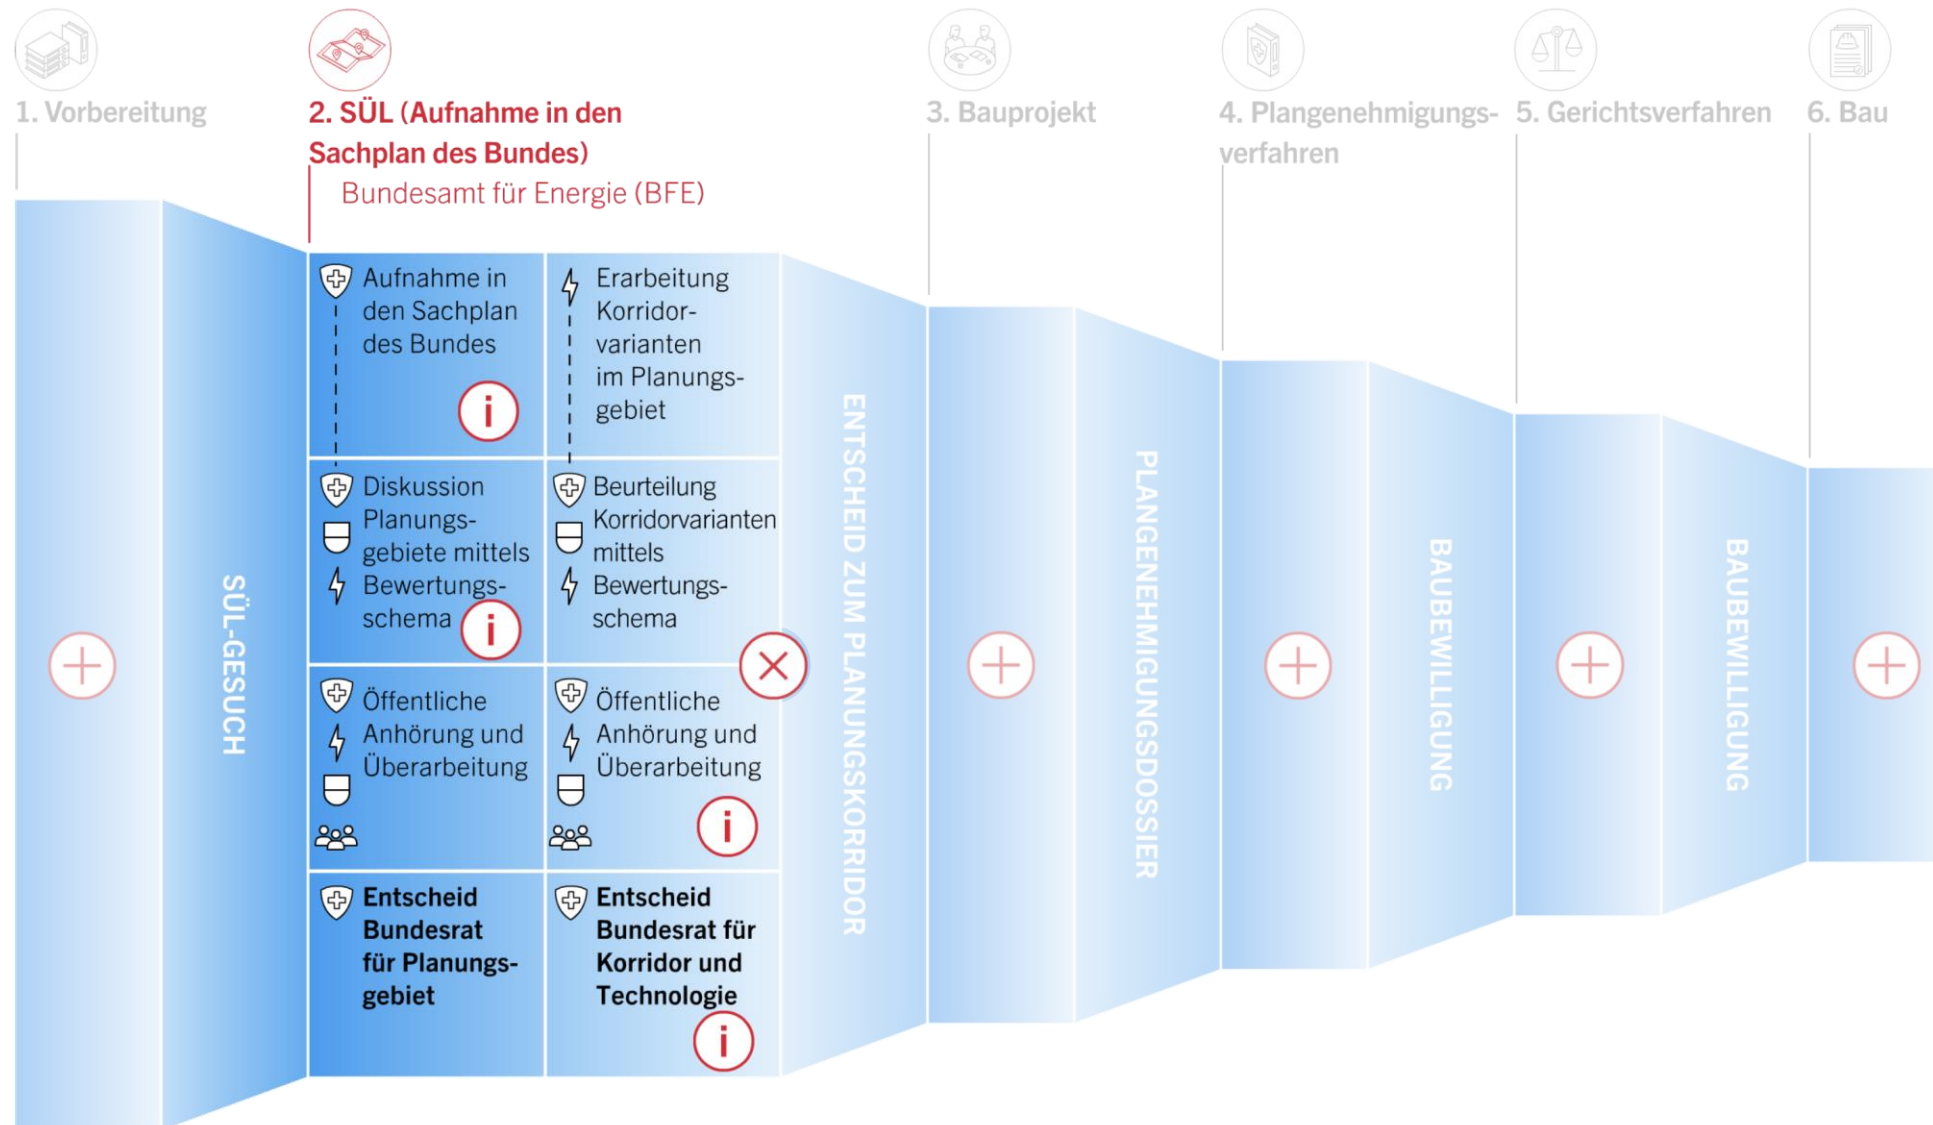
1. Vorbereitung

2. SÜL (Aufnahme in den Sachplan des Bundes)

Bundesamt für Energie (BFE)

3. Bauprojekt

4. Plangenehmigungsverfahren

5. Gerichtsverfahren

6. Bau

SÜL-GESUCH

Aufnahme in den Sachplan des Bundes

Erarbeitung Korridorvarianten im Planungsgebiet

Diskussion Planungsgebiete mittels Bewertungsschema

Beurteilung Korridorvarianten mittels Bewertungsschema

Öffentliche Anhörung und Überarbeitung

Öffentliche Anhörung und Überarbeitung

**Entscheid Bundesrat für Planungsgebiet**

**Entscheid Bundesrat für Korridor und Technologie**

ENTSCHEID ZUM PLANUNGSKORRIDOR

PLANGENEHMIGUNGSDOSSIER

BAUBEWILLIGUNG

BAUBEWILLIGUNG